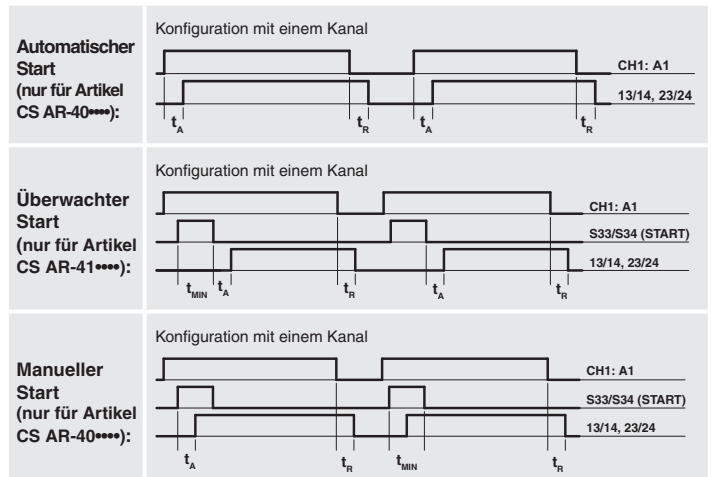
Automatischer Start (nur für Artikel CS AR-40••••):

Konfiguration mit einem Kanal

CH1: A1

13/14, 23/24

$t_A$ $t_R$ $t_A$ $t_R$

Überwachter Start (nur für Artikel CS AR-41••••):

Konfiguration mit einem Kanal

CH1: A1

S33/S34 (START)

13/14, 23/24

$t_{MIN}$ $t_A$ $t_R$ $t_A$ $t_R$

Manueller Start (nur für Artikel CS AR-40••••):

Konfiguration mit einem Kanal

CH1: A1

S33/S34 (START)

13/14, 23/24

$t_A$ $t_R$ $t_{MIN}$ $t_R$